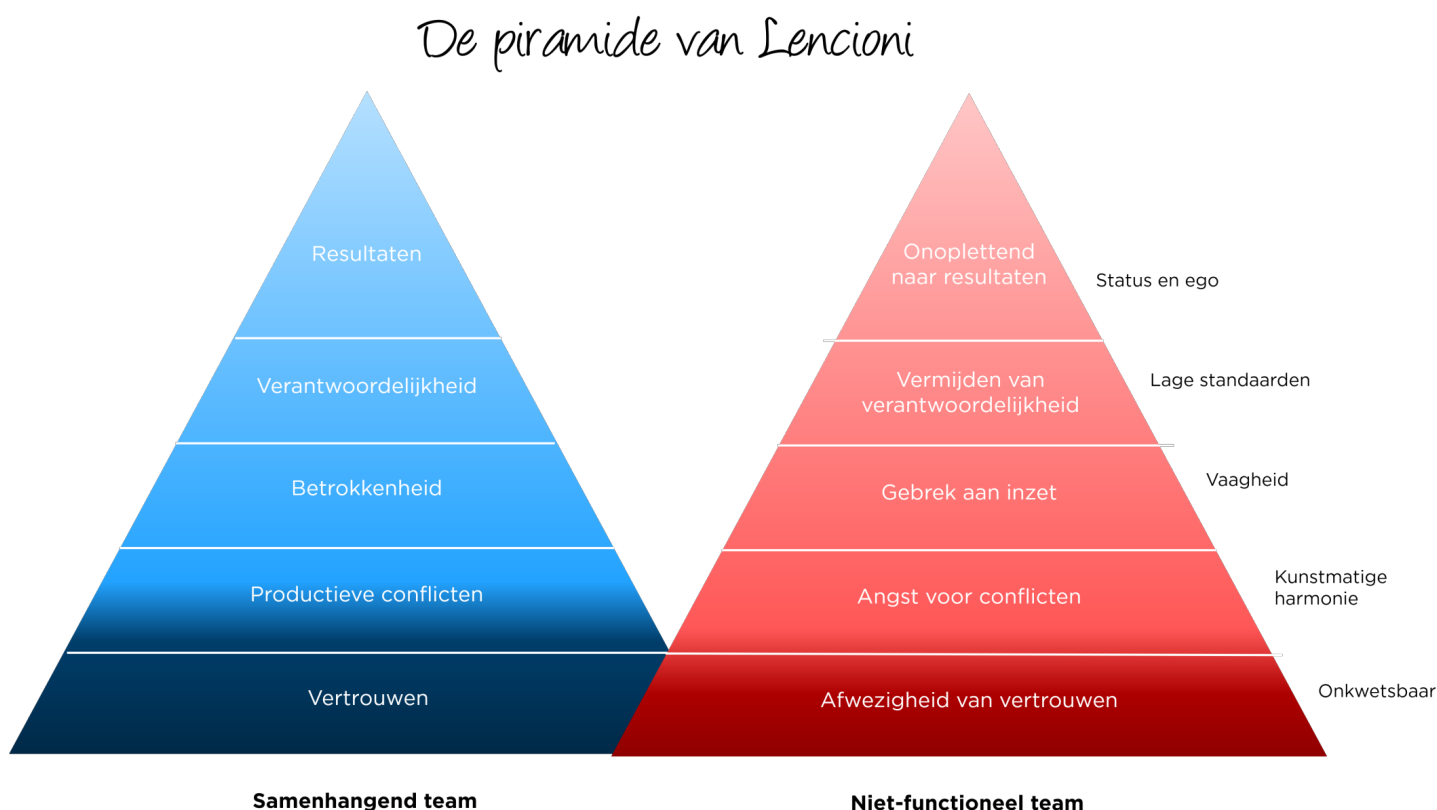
De piramide van Lencioni

Resultaten

Verantwoordelijkheid

Betrokkenheid

Productieve conflicten

Vertrouwen

Samenhangend team

Onoplettend naar resultaten

Status en ego

Vermijden van verantwoordelijkheid

Lage standaarden

Gebrek aan inzet

Vaagheid

Angst voor conflicten

Kunstmatige harmonie

Afwezigheid van vertrouwen

Onkwetsbaar

Niet-functioneel team